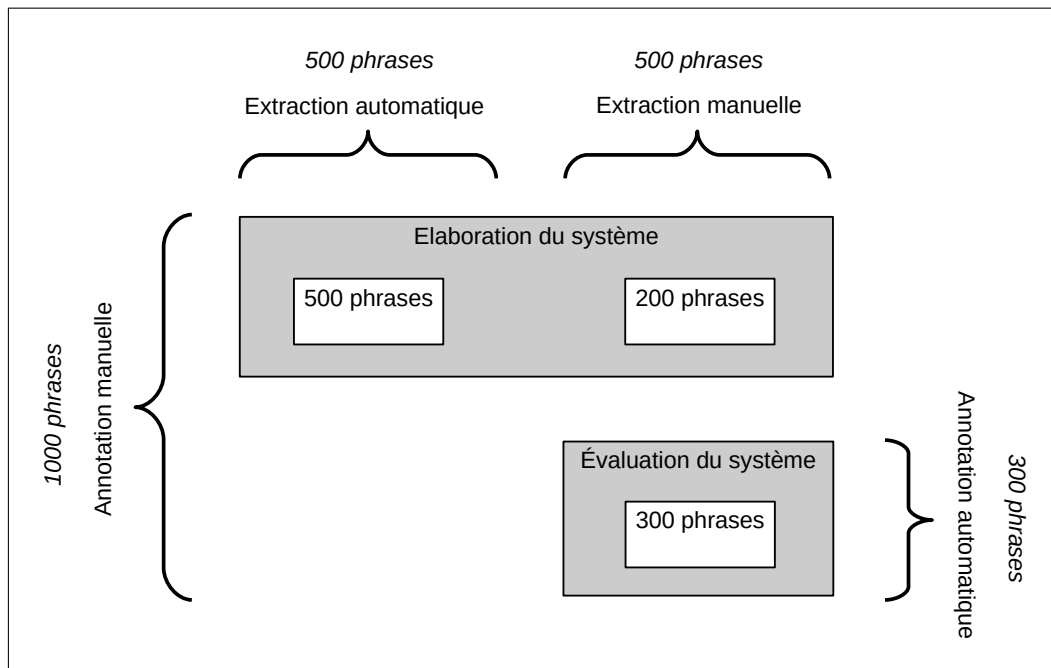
*500 phrases*
Extraction automatique

*500 phrases*
Extraction manuelle

*1000 phrases*
Annotation manuelle

Elaboration du système

500 phrases

200 phrases

Évaluation du système

300 phrases

Annotation automatique
*300 phrases*